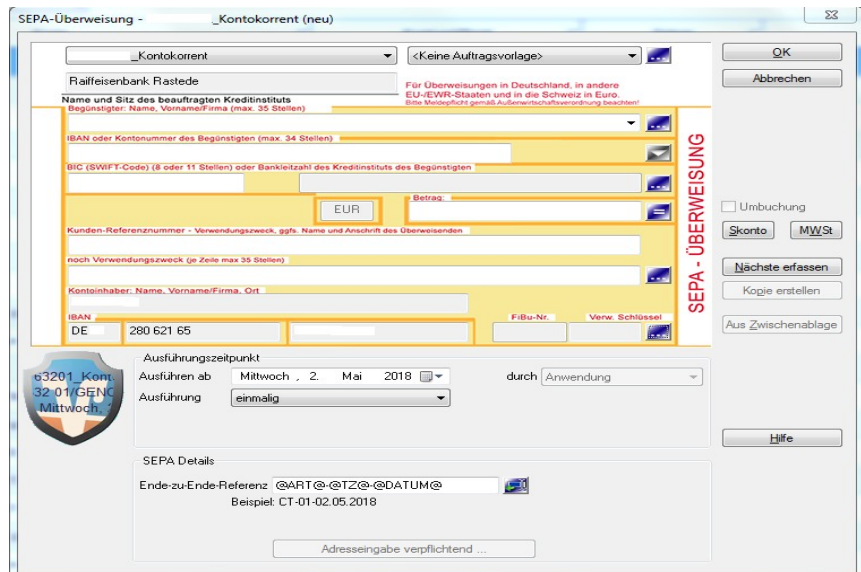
SEPA-Überweisung - _Kontokorrent (neu)

_Kontokorrent

<Keine Auftragsvorlage>

OK

Abbrechen

Raiffeisenbank Rastede

Für Überweisungen in Deutschland, in andere EU-/EWR-Staaten und in die Schweiz in Euro.

Bitte Meldepflicht gemäß Außenwirtschaftsverordnung beachten!

Name und Sitz des beauftragten Kreditinstituts

Begünstigter: Name, Vorname/Firma (max. 35 Stellen)

IBAN oder Kontonummer des Begünstigten (max. 34 Stellen)

BIC (SWIFT-Code) (8 oder 11 Stellen) oder Bankleitzahl des Kreditinstituts des Begünstigten

EUR

Betrag:

Kunden-Referenznummer - Verwendungszweck, ggfs. Name und Anschrift des Überweisenden

noch Verwendungszweck (je Zeile max 35 Stellen)

Kontoinhaber: Name, Vorname/Firma, Ort

IBAN

DE

280 621 65

FiBu-Nr.

Verw. Schlüssel

SEPA - ÜBERWEISUNG

Umbuchung

Skonto

MWSt

Nächste erfassen

Kopie erstellen

Aus Zwischenablage

63201_Konr
32 01/GENO
Mittwoch,

Ausführungszeitpunkt

Ausführen ab

Mittwoch , 2. Mai 2018

durch

Anwendung

Ausführung

einmalig

Hilfe

SEPA Details

Ende-zu-Ende-Referenz

@ART@-@TZ@-@DATUM@

Beispiel: CT-01-02.05.2018

Adresseingabe verpflichtend ...